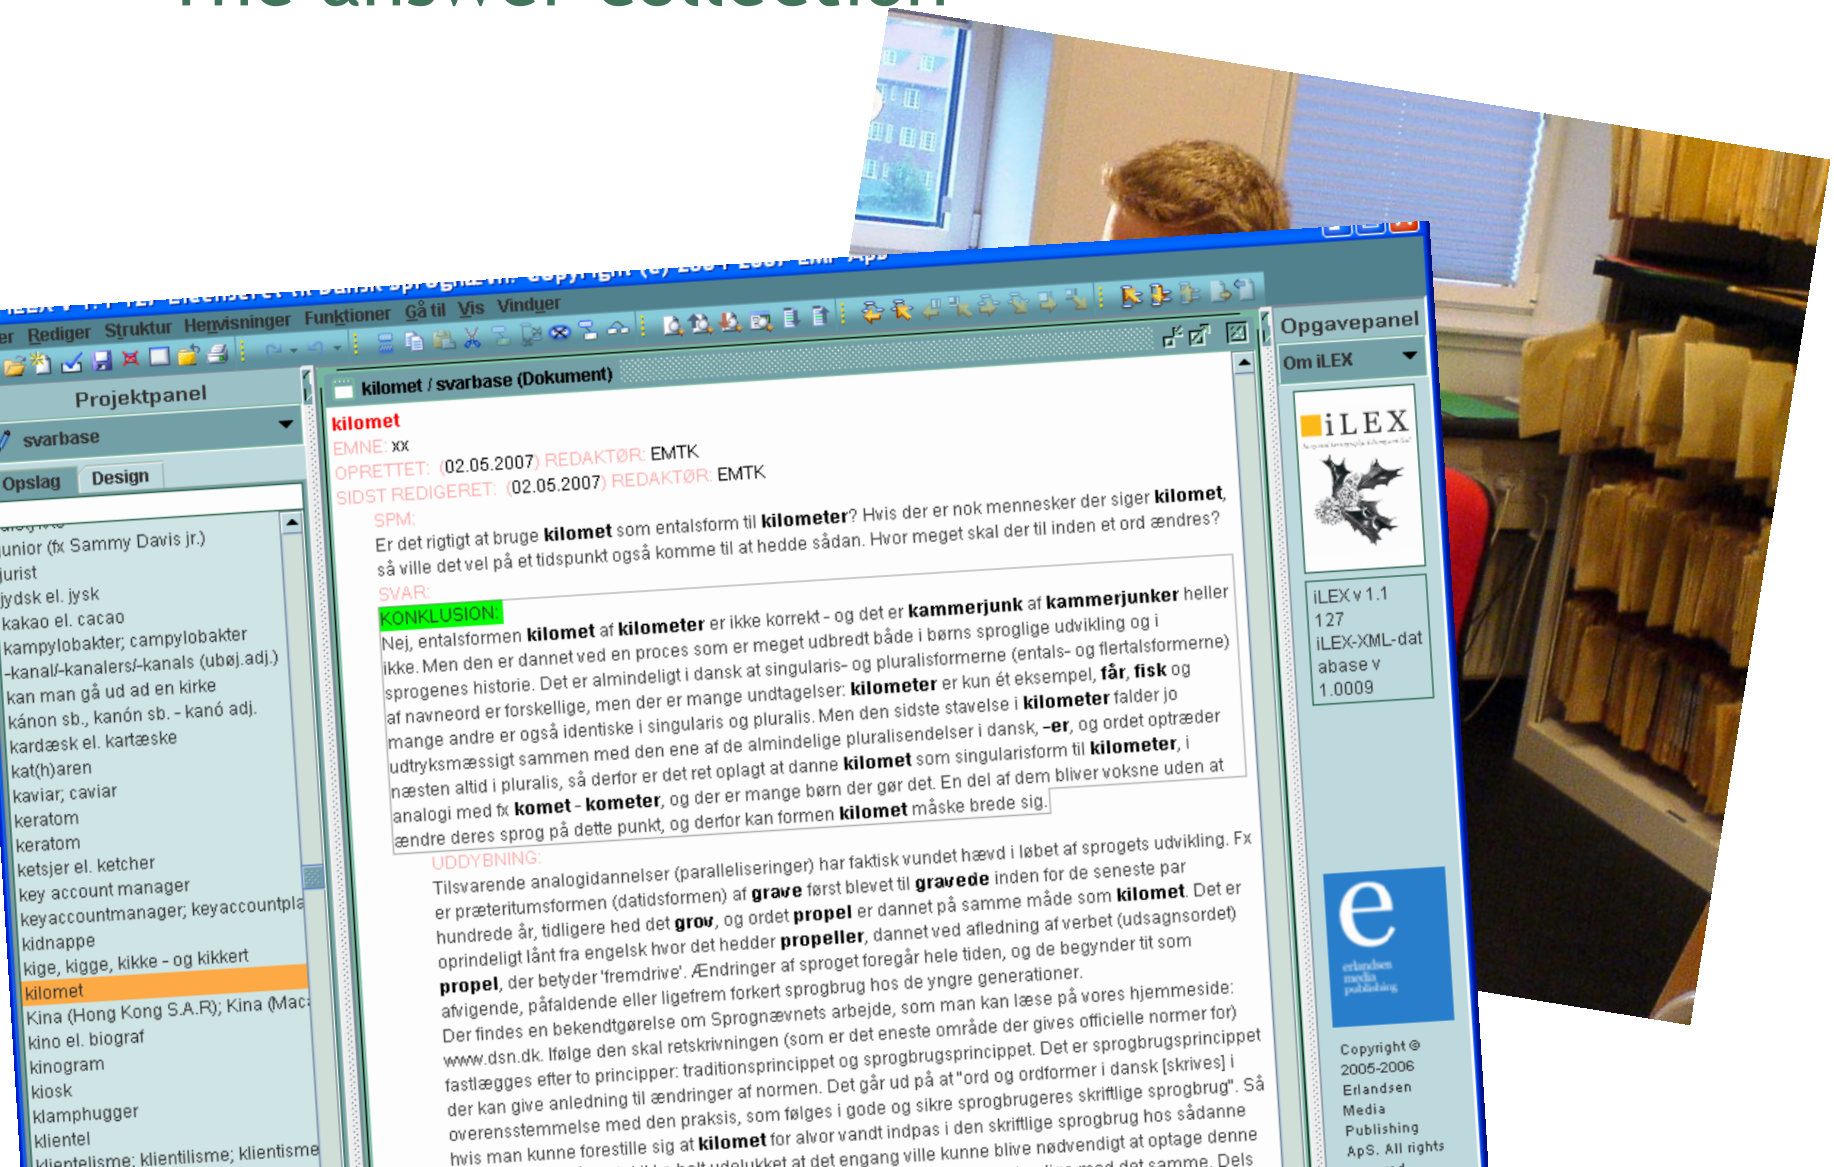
er Rediger Struktur Henvisninger Funktioner Gå til Vis Vinduer

Projektpanel

svarbase

Opslag Design

unior (fx Sammy Davis jr.)
jurist
jydsk el. jysk
kakao el. cacao
kampylobakter; campylobakter
-kanal/-kanalers/-kanals (ubøj.adj.)
kan man gå ud ad en kirke
kánon sb., kanón sb. - kanó adj.
kardæsk el. kartæske
kat(h)aren
kaviar; caviar
keratom
keratom
ketsjer el. ketcher
key account manager
keyaccountmanager; keyaccountpla
kidnappe
kige, kigge, kikke - og kikkert
kilomet
Kina (Hong Kong S.A.R); Kina (Mac
kino el. biograf
kinogram
kiosk
klamphugger
klientel
klientelisme; klientilisme; klientisme

kilomet / svarbase (Dokument)

kilomet
EMNE: xx
OPRETTET: (02.05.2007) REDAKTØR: EMTK
SIDST REDIGERET: (02.05.2007) REDAKTØR: EMTK

SPM:
Er det rigtigt at bruge kilomet som entalsform til kilometer? Hvis der er nok mennesker der siger kilomet, så ville det vel på et tidspunkt også komme til at hedde sådan. Hvor meget skal der til inden et ord ændres?

SVAR:
KONKLUSION:
Nej, entalsformen kilomet af kilometer er ikke korrekt - og det er kammerjunk af kammerjunker heller ikke. Men den er dannet ved en proces som er meget udbredt både i børns sproglige udvikling og i sprogenes historie. Det er almindeligt i dansk at singularis- og pluralisformerne (entals- og flertalsformerne) af navneord er forskellige, men der er mange undtagelser: kilometer er kun ét eksempel, får, fisk og mange andre er også identiske i singularis og pluralis. Men den sidste stavelse i kilometer falder jo udtryksmæssigt sammen med den ene af de almindelige pluralisendelser i dansk, -er, og ordet optræder næsten altid i pluralis, så derfor er det ret oplagt at danne kilomet som singularisform til kilometer, i analogi med fx komet - kometer, og der er mange børn der gør det. En del af dem bliver voksne uden at ændre deres sprog på dette punkt, og derfor kan formen kilomet måske brede sig.

UDDYBNING:
Tilsvarende analogidannelser (paralleliseringer) har faktisk vundet hævd i løbet af sprogets udvikling. Fx er præteritumsformen (datidsformen) af grave først blevet til gravede inden for de seneste par hundrede år, tidligere hed det grov, og ordet propel er dannet på samme måde som kilomet. Det er oprindeligt lånt fra engelsk hvor det hedder propeller, dannet ved afledning af verbet (udsagnsordet) propel, der betyder 'fremdrive'. Ændringer af sproget foregår hele tiden, og de begynder tit som afvigende, påfaldende eller ligefrem forkert sprogbrug hos de yngre generationer.
Der findes en bekendtgørelse om Sprognævnets arbejde, som man kan læse på vores hjemmeside: www.dsn.dk. Ifølge den skal retskrivningen (som er det eneste område der gives officielle normer for) fastlægges efter to principper: traditionsprincippet og sprogbrugsprincippet. Det er sprogbrugsprincippet der kan give anledning til ændringer af normen. Det går ud på at "ord og ordformer i dansk [skrives] i overensstemmelse med den praksis, som følges i gode og sikre sprogbrugeres skriftlige sprogbrug". Så hvis man kunne forestille sig at kilomet for alvor vandt indpas i den skriftlige sprogbrug hos sådanne

Opgavepanel
Om iLEX
iLEX
iLEX v 1.1 127 iLEX-XML-database v 1.0009
e
erlandsen media publishing
Copyright © 2005-2006 Erlandsen Media Publishing ApS. All rights